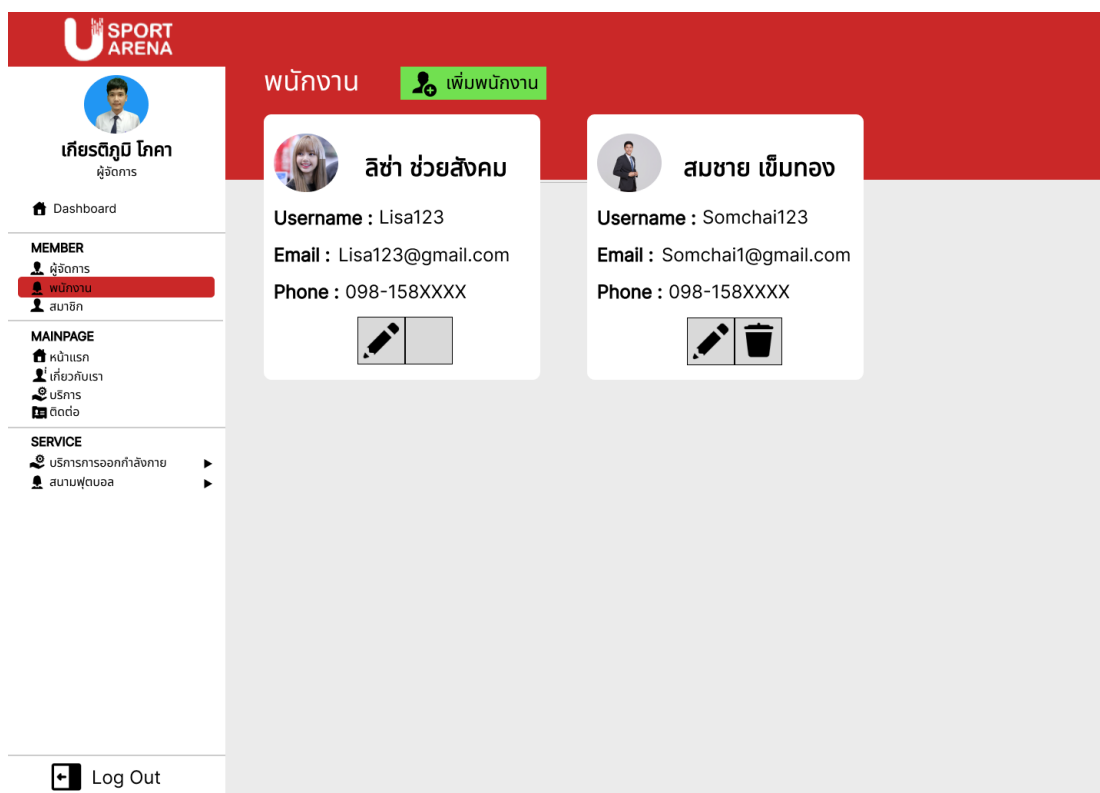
U SPORT ARENA

เกียรติภูมิ โภคา
ผู้จัดการ

Dashboard

MEMBER
ผู้จัดการ
พนักงาน
สมาชิก

MAINPAGE
หน้าแรก
เกี่ยวกับเรา
บริการ
ติดต่อ

SERVICE
บริการการออกกำลังกาย ▶
สนามฟุตบอล ▶

Log Out

พนักงาน
เพิ่มพนักงาน

ลิซ่า ช่วยสังคม
Username : Lisa123
Email : Lisa123@gmail.com
Phone : 098-158XXXX

สมชาย เข็มทอง
Username : Somchai123
Email : Somchai1@gmail.com
Phone : 098-158XXXX